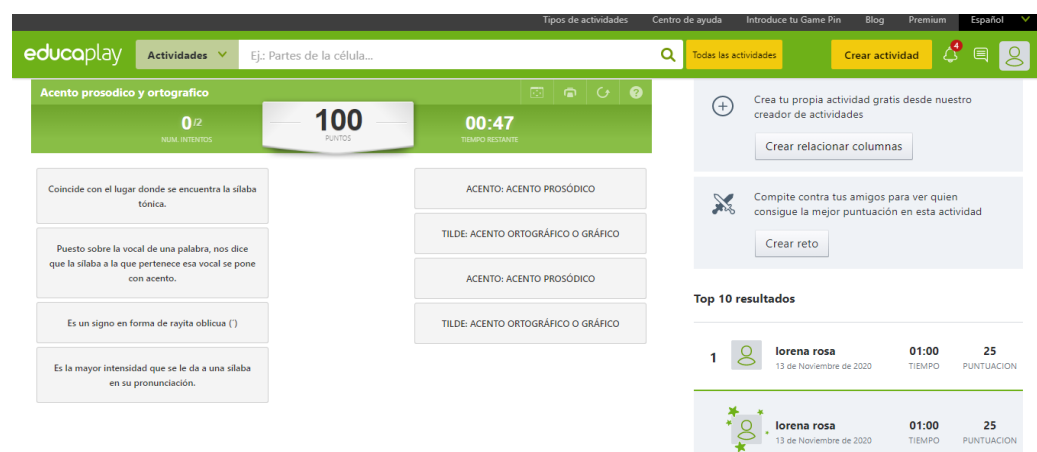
Tipos de actividades Centro de ayuda Introduce tu Game Pin Blog Premium Español

educaplay Actividades Ej.: Partes de la célula... Todas las actividades Crear actividad 4

Acento prosodico y ortografico

0 /2
NUM. INTENTOS

100
PUNTOS

00:47
TIEMPO RESTANTE

Coincide con el lugar donde se encuentra la sílaba tónica.

Puesto sobre la vocal de una palabra, nos dice que la sílaba a la que pertenece esa vocal se pone con acento.

Es un signo en forma de rayita oblicua (´)

Es la mayor intensidad que se le da a una sílaba en su pronunciación.

ACENTO: ACENTO PROSÓDICO

TILDE: ACENTO ORTOGRÁFICO O GRÁFICO

ACENTO: ACENTO PROSÓDICO

TILDE: ACENTO ORTOGRÁFICO O GRÁFICO

Crea tu propia actividad gratis desde nuestro creador de actividades

Crear relacionar columnas

Compite contra tus amigos para ver quien consigue la mejor puntuación en esta actividad

Crear reto

Top 10 resultados

| 1 | lorena rosa 13 de Noviembre de 2020 | 01:00 TIEMPO | 25 PUNTUACION |
|---|---|---|---|
| | lorena rosa 13 de Noviembre de 2020 | 01:00 TIEMPO | 25 PUNTUACION |